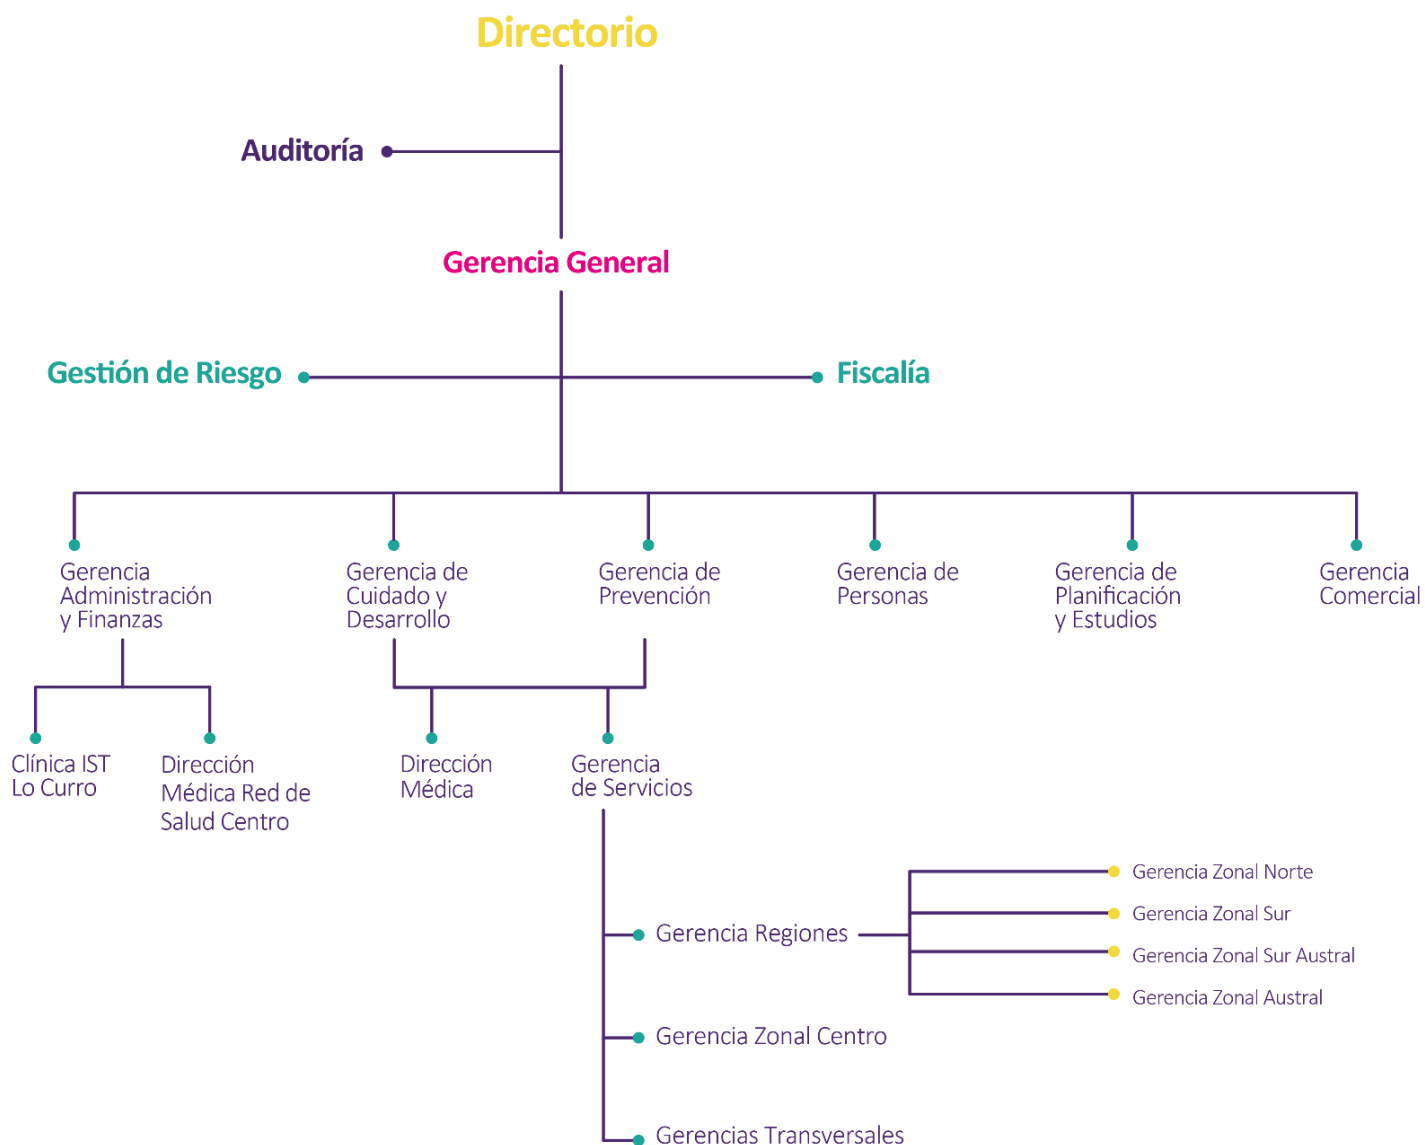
Directorio

Auditoría

Gerencia General

Gestión de Riesgo

Fiscalía

Gerencia Administración y Finanzas

Gerencia de Cuidado y Desarrollo

Gerencia de Prevención

Gerencia de Personas

Gerencia de Planificación y Estudios

Gerencia Comercial

Clínica IST Lo Curro

Dirección Médica Red de Salud Centro

Dirección Médica

Gerencia de Servicios

Gerencia Regiones

Gerencia Zonal Norte

Gerencia Zonal Sur

Gerencia Zonal Sur Austral

Gerencia Zonal Austral

Gerencia Zonal Centro

Gerencias Transversales